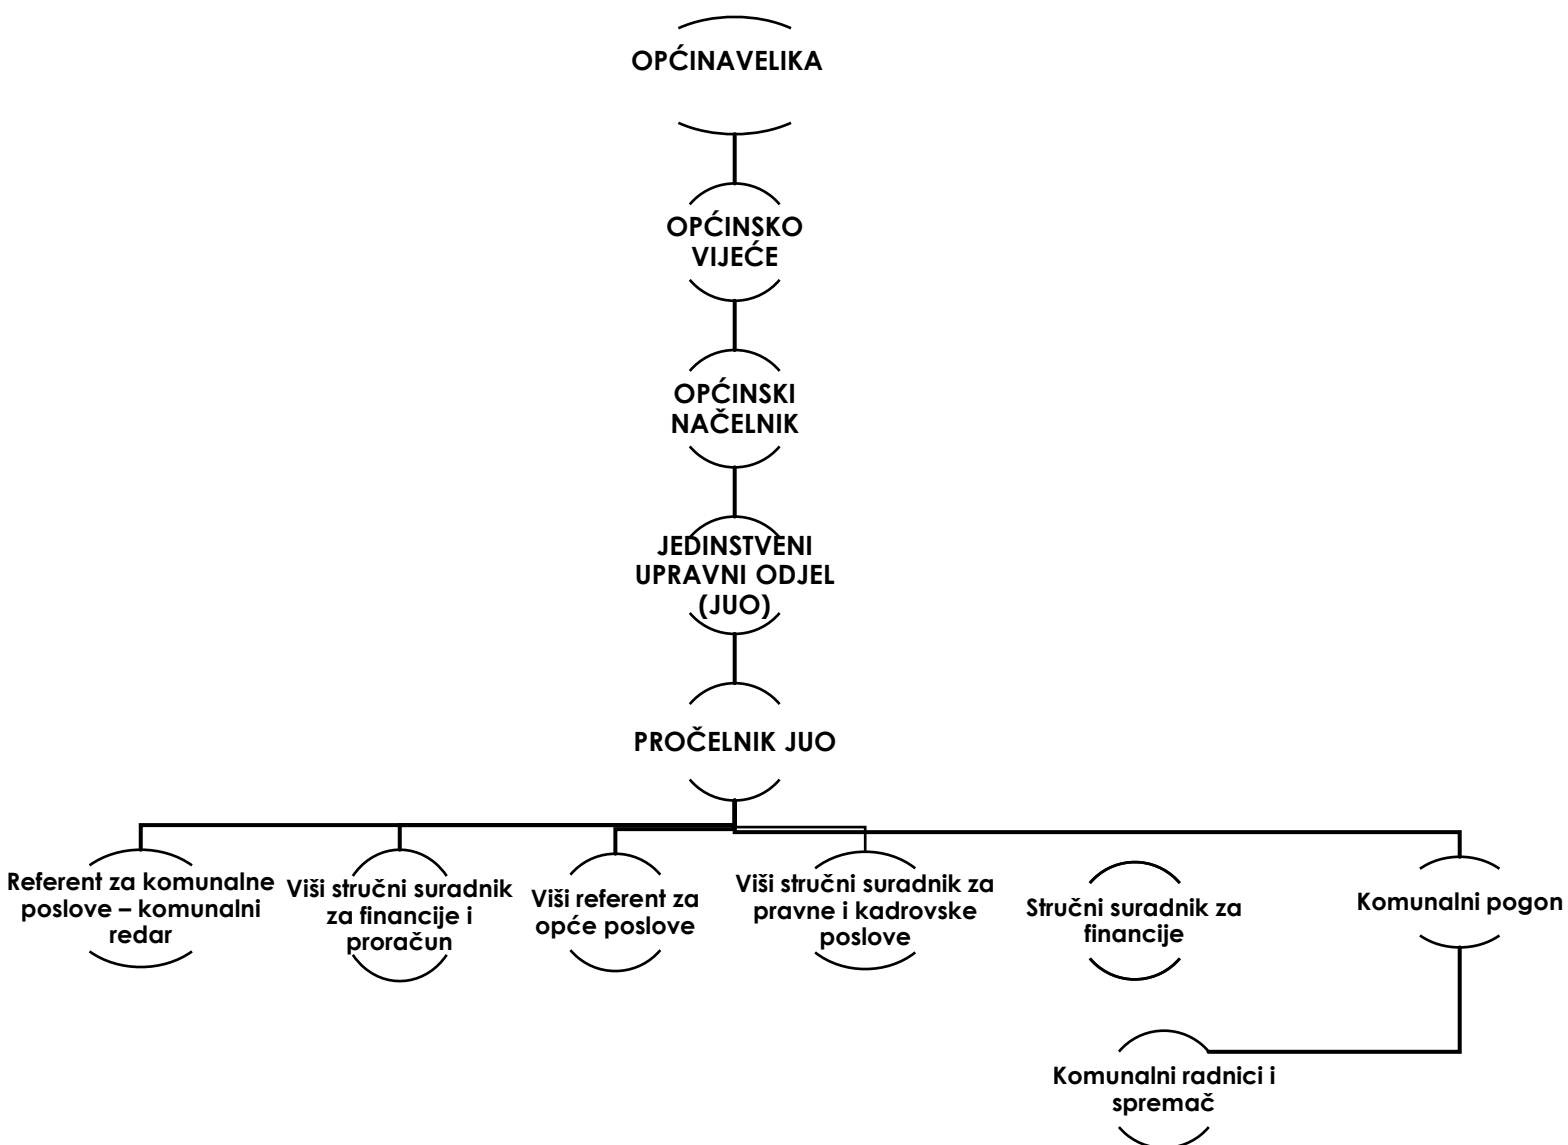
OPĆINAVELIKA

OPĆINSKO VIJEĆE

OPĆINSKI NAČELNIK

JEDINSTVENI UPRAVNI ODJEL (JUO)

PROČELNIK JUO

Referent za komunalne poslove – komunalni redar

Viši stručni suradnik za financije i proračun

Viši referent za opće poslove

Viši stručni suradnik za pravne i kadrovske poslove

Stručni suradnik za financije

Komunalni pogon

Komunalni radnici i spremač